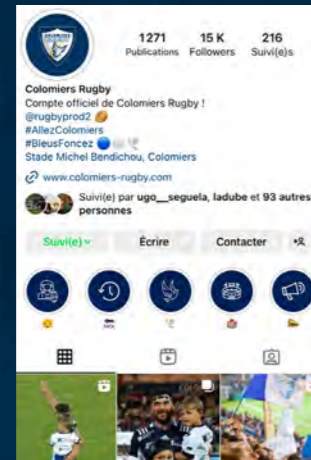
1271 Publications
15 K Followers
216 Suivi(e)s

Colomiers Rugby
Compte officiel de Colomiers Rugby !
@rugbyprod2
#AllezColomiers
#BleusFoncez
Stade Michel Bendichou, Colomiers

www.colomiers-rugby.com

Suivi(e) par ugo__seguela, ladube et 93 autres personnes

Suivi(e)
Écrire
Contacter